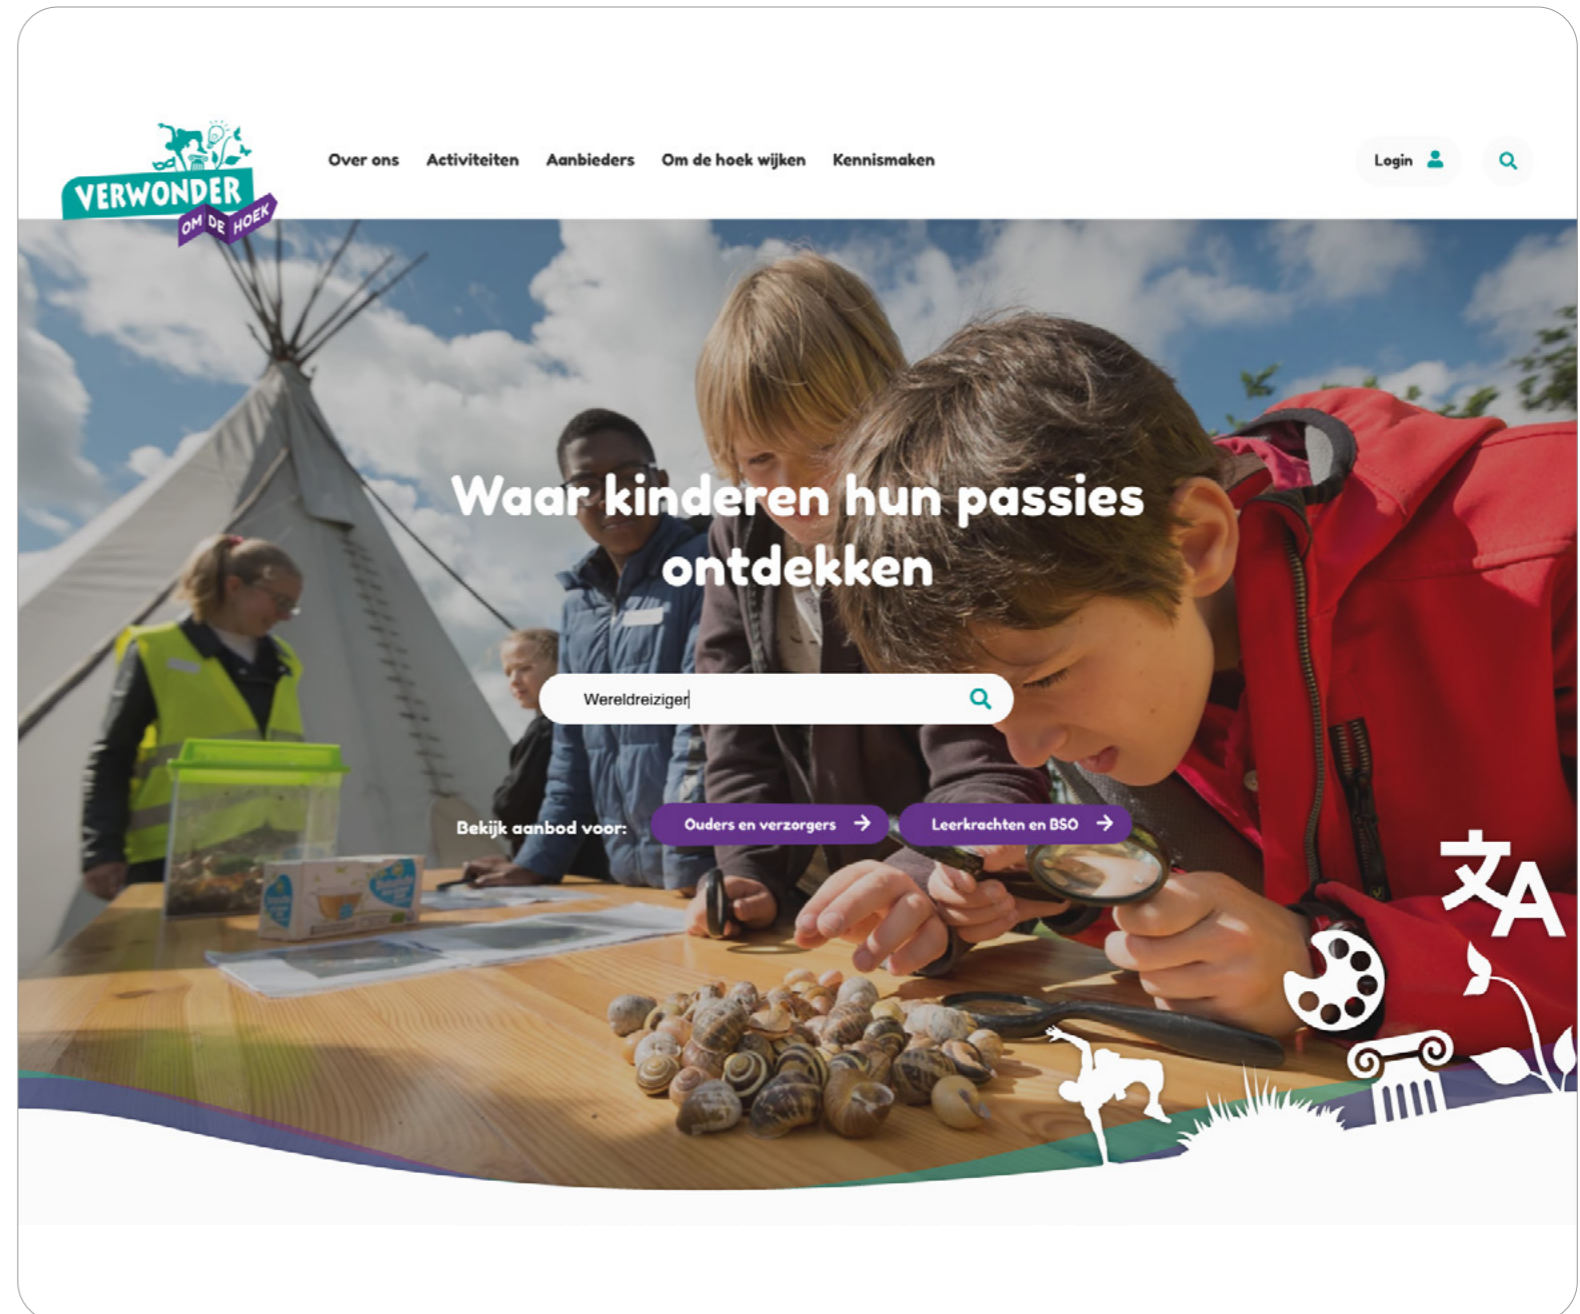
VERWONDER OM DE HOEK

Over ons Activiteiten Aanbieders Om de hoek wijken Kennismaken

Login

Waar kinderen hun passies ontdekken

Wereldreiziger

Bekijk aanbod voor: Ouders en verzorgers Leerkrachten en BSO